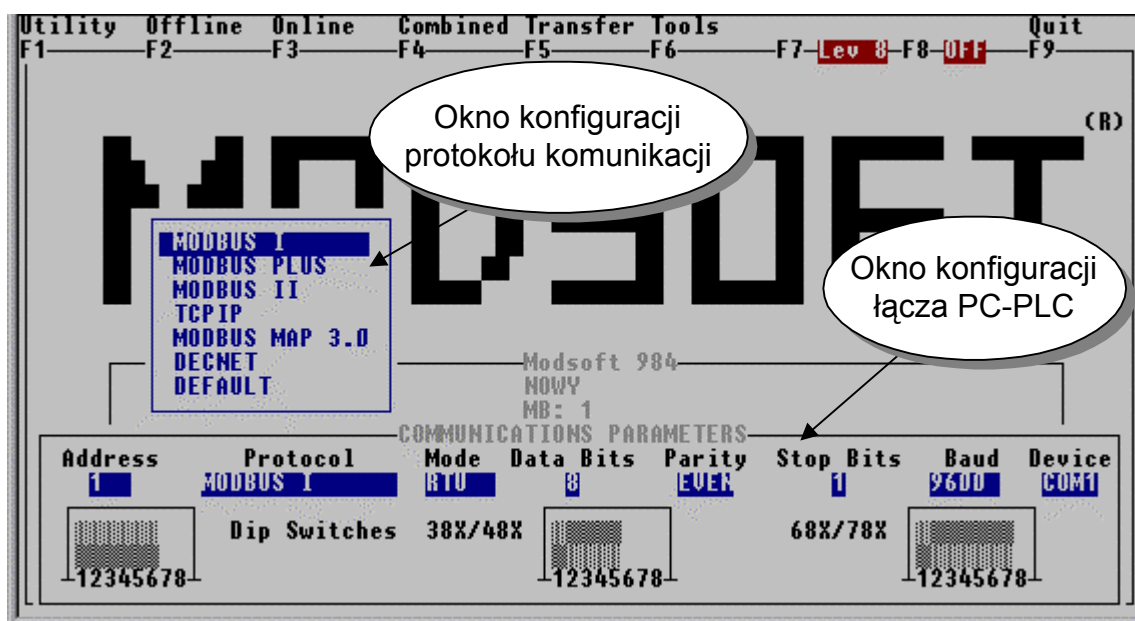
Utility Offline Online Combined Transfer Tools Quit
F1 F2 F3 F4 F5 F6 F7 Lev 8 F8 OFF F9

Okno konfiguracji protokołu komunikacji

(R)

MODSOFT

MODBUS I
MODBUS PLUS
MODBUS II
TCPIP
MODBUS MAP 3.0
DECNET
DEFAULT

Okno konfiguracji łącza PC-PLC

Modsoft 984
NOWY
MB: 1

COMMUNICATIONS PARAMETERS

| Address | Protocol | Mode | Data Bits | Parity | Stop Bits | Baud | Device |
|---|---|---|---|---|---|---|---|
| 1 | MODBUS I | RTU | 8 | EVEN | 1 | 9600 | COM1 |

12345678 Dip Switches 38X/48X 12345678 68X/78X 12345678